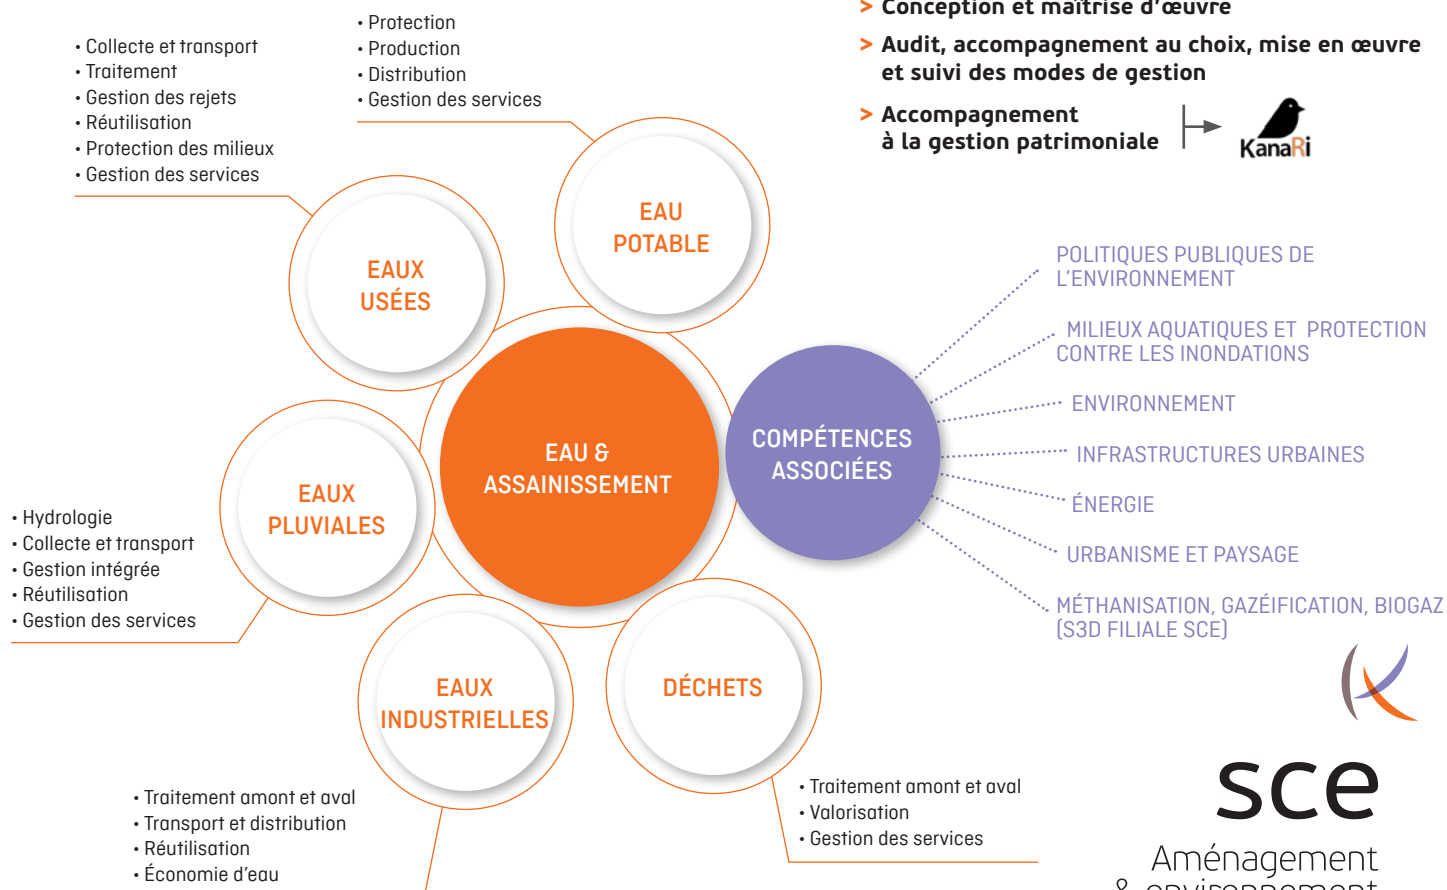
> Conception et maîtrise d'œuvre

> Audit, accompagnement au choix, mise en œuvre et suivi des modes de gestion

> Accompagnement à la gestion patrimoniale

KanaRi

• Protection
• Production
• Distribution
• Gestion des services

• Collecte et transport
• Traitement
• Gestion des rejets
• Réutilisation
• Protection des milieux
• Gestion des services

EAU POTABLE

EAUX USÉES

EAU & ASSAINISSEMENT

COMPÉTENCES ASSOCIÉES

POLITIQUES PUBLIQUES DE L'ENVIRONNEMENT

MILIEUX AQUATIQUES ET PROTECTION CONTRE LES INONDATIONS

ENVIRONNEMENT

INFRASTRUCTURES URBAINES

ÉNERGIE

URBANISME ET PAYSAGE

MÉTHANISATION, GAZÉIFICATION, BIOGAZ (S3D FILIALE SCE)

EAUX PLUVIALES

• Hydrologie
• Collecte et transport
• Gestion intégrée
• Réutilisation
• Gestion des services

EAUX INDUSTRIELLES

DÉCHETS

• Traitement amont et aval
• Transport et distribution
• Réutilisation
• Économie d'eau

• Traitement amont et aval
• Valorisation
• Gestion des services

sce
Aménagement
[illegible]